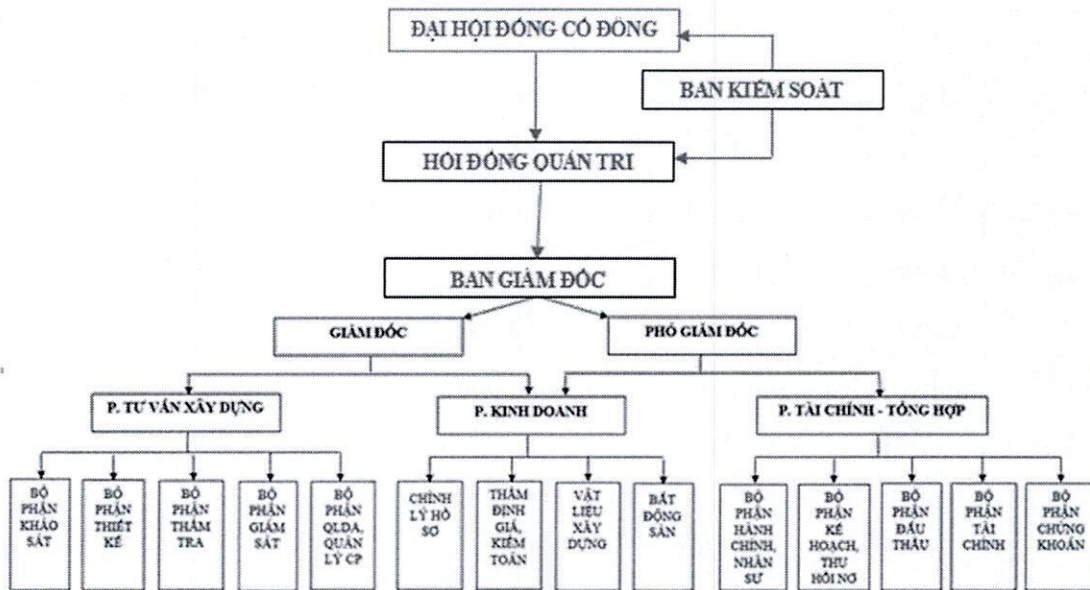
ĐẠI HỘI ĐỒNG CỔ ĐÔNG

BAN KIỂM SOÁT

HỘI ĐỒNG QUẢN TRỊ

BAN GIÁM ĐỐC

GIÁM ĐỐC

PHÓ GIÁM ĐỐC

P. TƯ VẤN XÂY DỰNG

P. KINH DOANH

P. TÀI CHÍNH - TỔNG HỢP

BỘ PHẬN KHẢO SÁT

BỘ PHẬN THIẾT KẾ

BỘ PHẬN THẨM TRA

BỘ PHẬN GIÁM SÁT

BỘ PHẬN QLDA, QUẢN LÝ CP

CHỈNH LÝ HỒ SƠ

THẨM ĐỊNH GIÁ, KIỂM TOÁN

VẬT LIỆU XÂY DỰNG

BẤT ĐỘNG SẢN

BỘ PHẬN HÀNH CHÍNH, NHÂN SỰ

BỘ PHẬN KẾ HOẠCH, THU HỒI NỢ

BỘ PHẬN ĐẤU THẦU

BỘ PHẬN TÀI CHÍNH

BỘ PHẬN CHỨNG KHOÁN